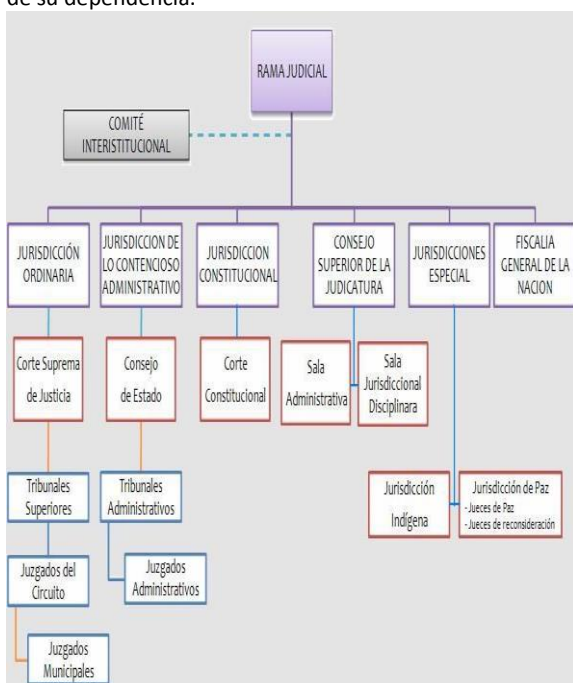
de su dependencia.

RAMA JUDICIAL

COMITÉ INTERISTITUCIONAL

JURISDICCIÓN ORDINARIA

Corte Suprema de Justicia

Tribunales Superiores

Juzgados del Circuito

Juzgados Municipales

JURISDICCION DE LO CONTENCIOSO ADMINISTRATIVO

Consejo de Estado

Tribunales Administrativos

Juzgados Administrativos

JURISDICCION CONSTITUCIONAL

Corte Constitucional

CONSEJO SUPERIOR DE LA JUDICATURA

Sala Administrativa

Sala Jurisdiccional Disciplinara

JURISDICCIONES ESPECIAL

Jurisdicción Indígena

Jurisdicción de Paz
- Jueces de Paz
- Jueces de reconsideración

FISCALIA GENERAL DE LA NACION